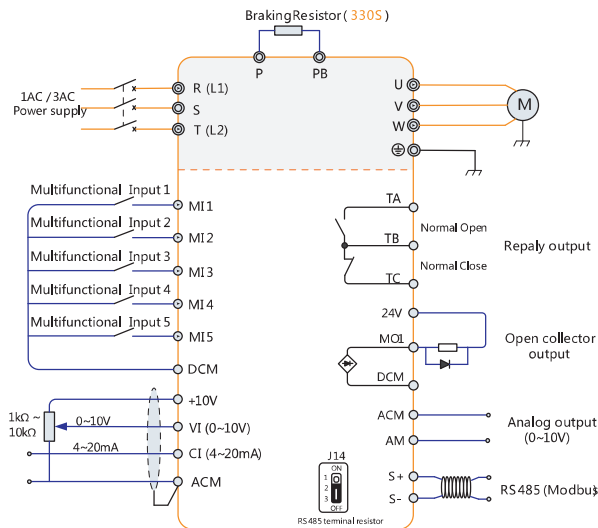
BrakingResistor ( 330S )

P PB

1AC / 3AC
Power supply

R (L1)
S
T (L2)

U
V
W
M

Multifunctional Input 1
MI1
Multifunctional Input 2
MI2
Multifunctional Input 3
MI3
Multifunctional Input 4
MI4
Multifunctional Input 5
MI5
DCM

TA
Normal Open
TB
Repaly output
Normal Close
TC

24V
MO1
Open collector output
DCM

1kΩ ~ 10kΩ
0~10V
4~20mA
+10V
VI (0~10V)
CI (4~20mA)
ACM

ACM
AM
Analog output (0~10V)

J14
ON
1
2
3
OFF
RS485 terminal resistor

S+
S-
RS485 (Modbus)